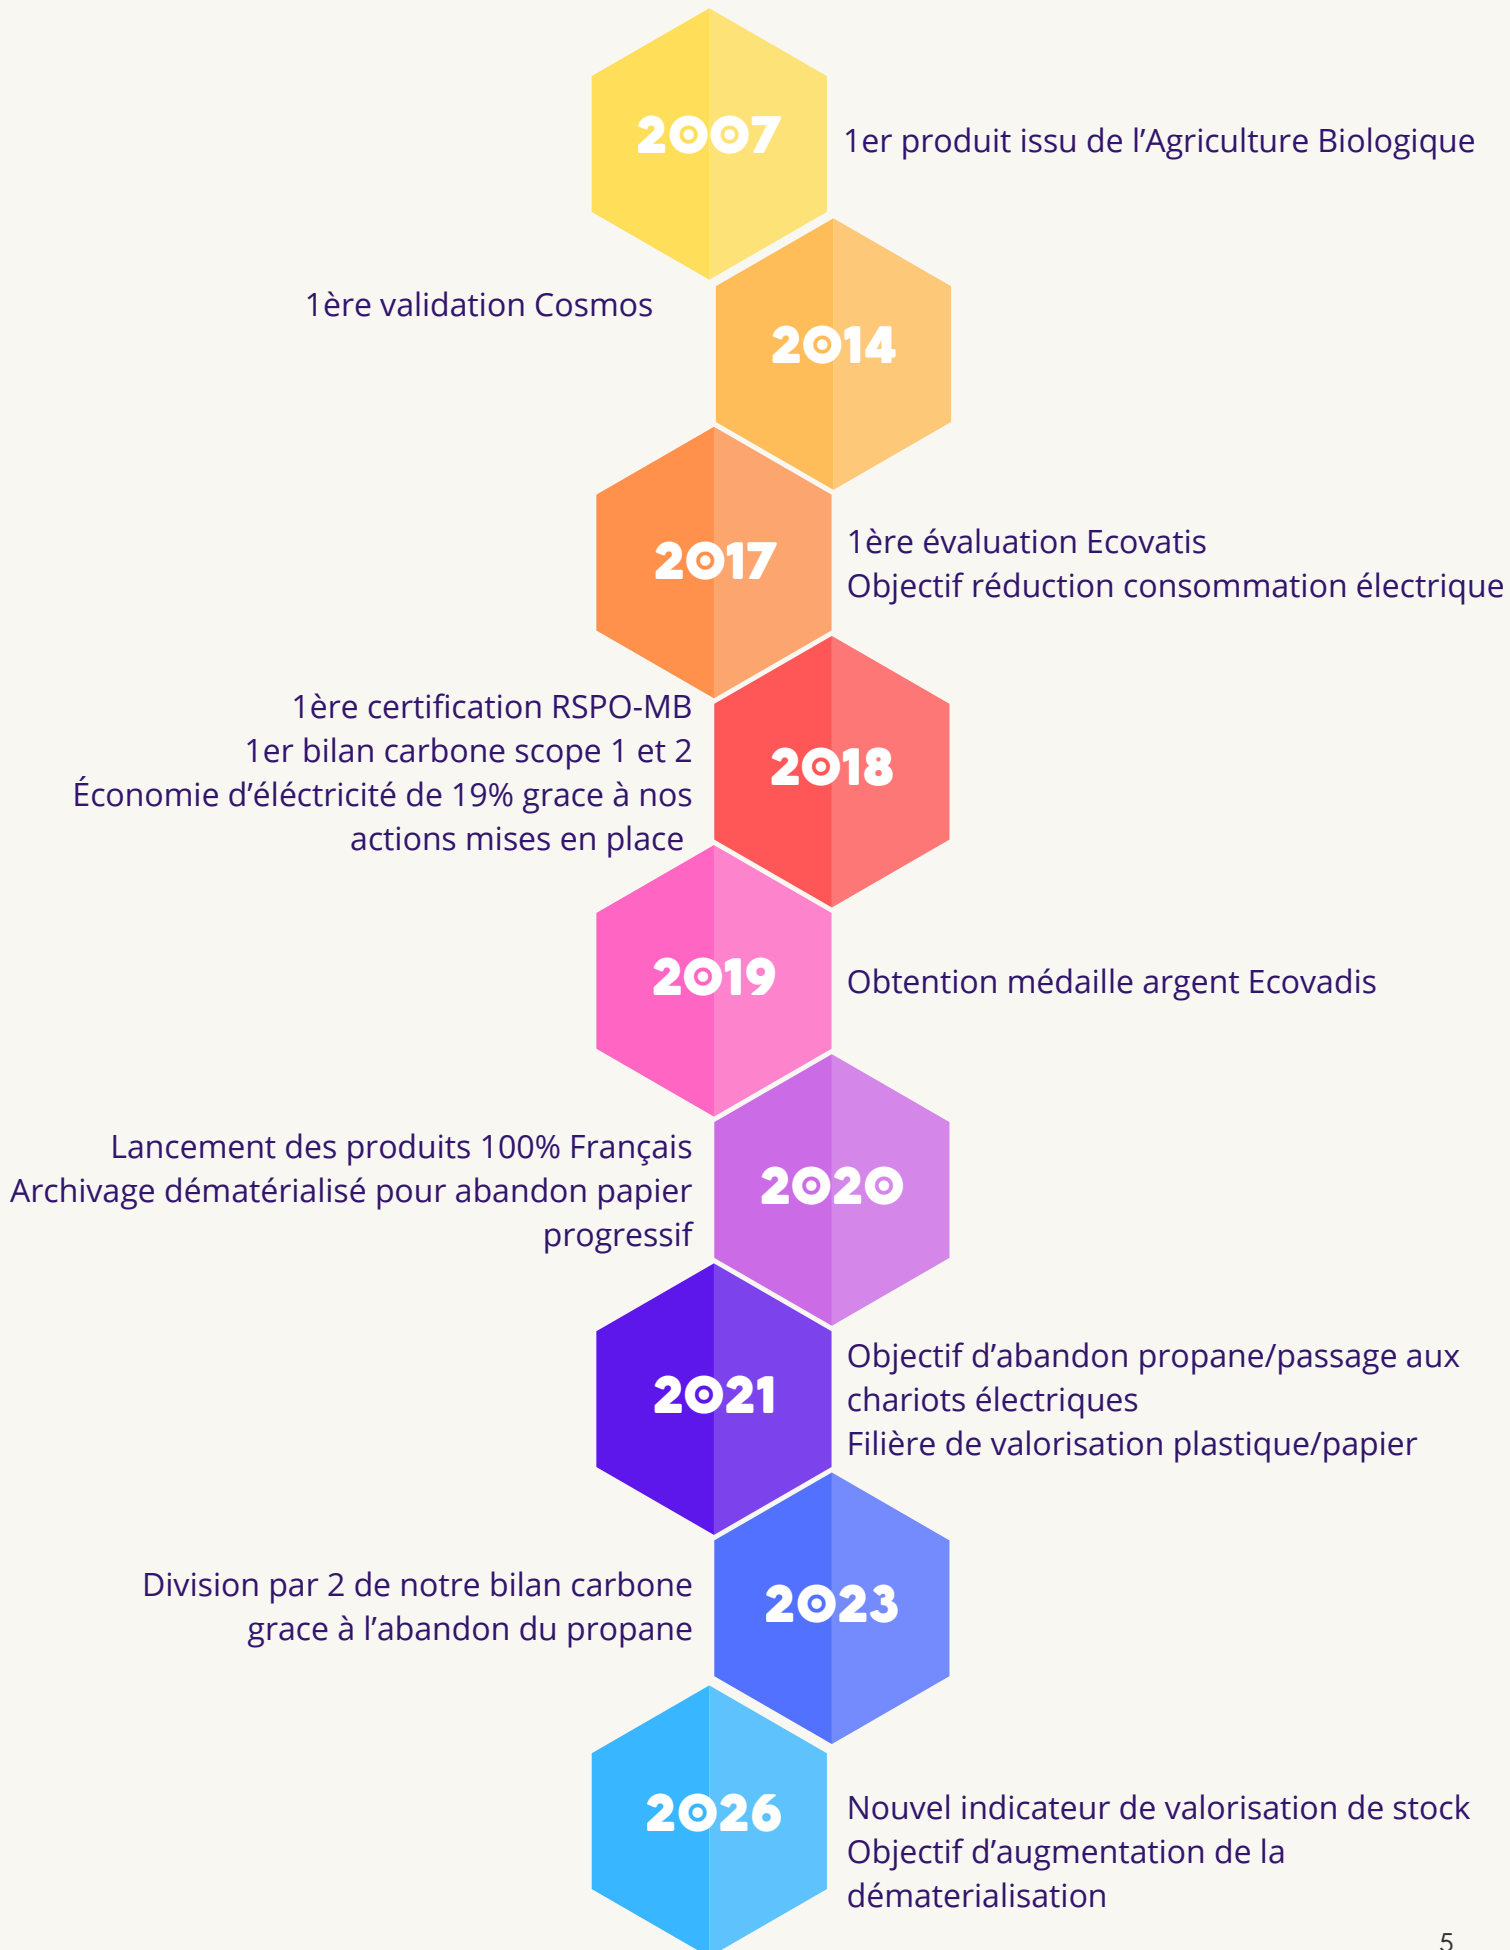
2007

1er produit issu de l’Agriculture Biologique

1ère validation Cosmos

2014

2017

1ère évaluation Ecovatis
Objectif réduction consommation électrique

1ère certification RSPO-MB
1er bilan carbone scope 1 et 2
Économie d’éléctricité de 19% grace à nos actions mises en place

2018

2019

Obtention médaille argent Ecovadis

Lancement des produits 100% Français
Archivage dématérialisé pour abandon papier progressif

2020

2021

Objectif d’abandon propane/passage aux chariots électriques
Filière de valorisation plastique/papier

Division par 2 de notre bilan carbone grace à l’abandon du propane

2023

2026

Nouvel indicateur de valorisation de stock
Objectif d’augmentation de la dématerialisation

5